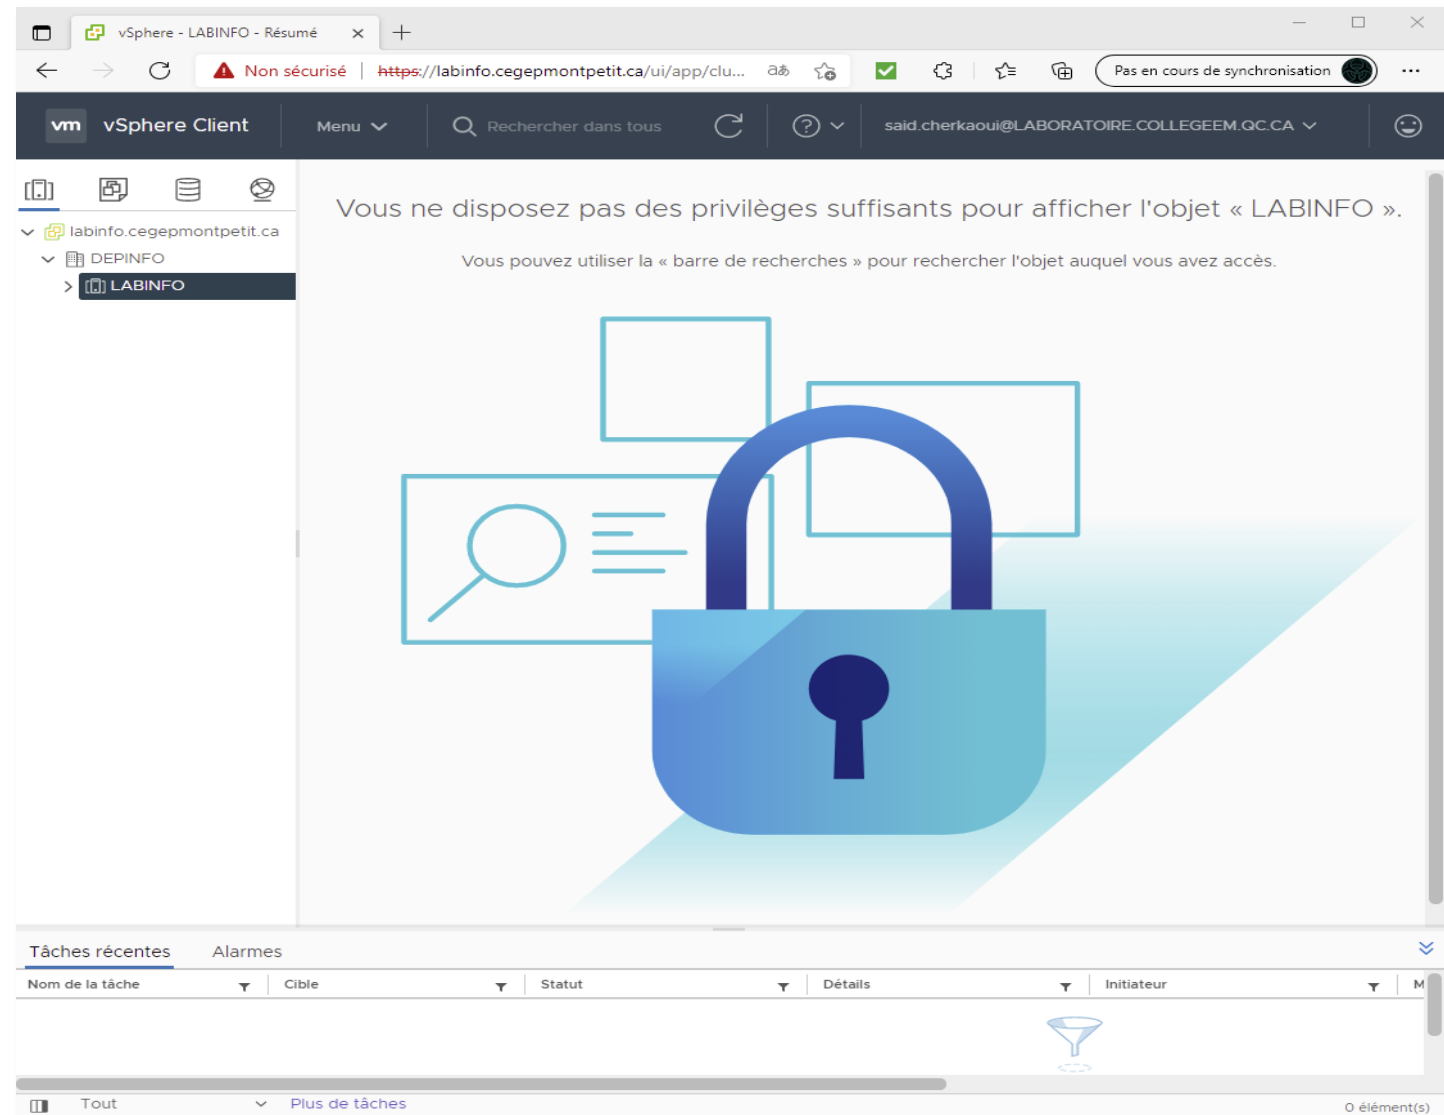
vSphere - LABINFO - Résumé

Non sécurisé | https://labinfo.cegepmontpetit.ca/ui/app/clu...

Pas en cours de synchronisation

vm vSphere Client

Menu

Rechercher dans tous

said.cherkaoui@LABORATOIRE.COLLEGEEM.QC.CA

labinfo.cegepmontpetit.ca
DEPINFO
LABINFO

Vous ne disposez pas des privilèges suffisants pour afficher l'objet « LABINFO ».

Vous pouvez utiliser la « barre de recherches » pour rechercher l'objet auquel vous avez accès.

Tâches récentes Alarmes

| Nom de la tâche | Cible | Statut | Détails | Initiateur | M |
|---|---|---|---|---|---|

Tout

Plus de tâches

0 élément(s)